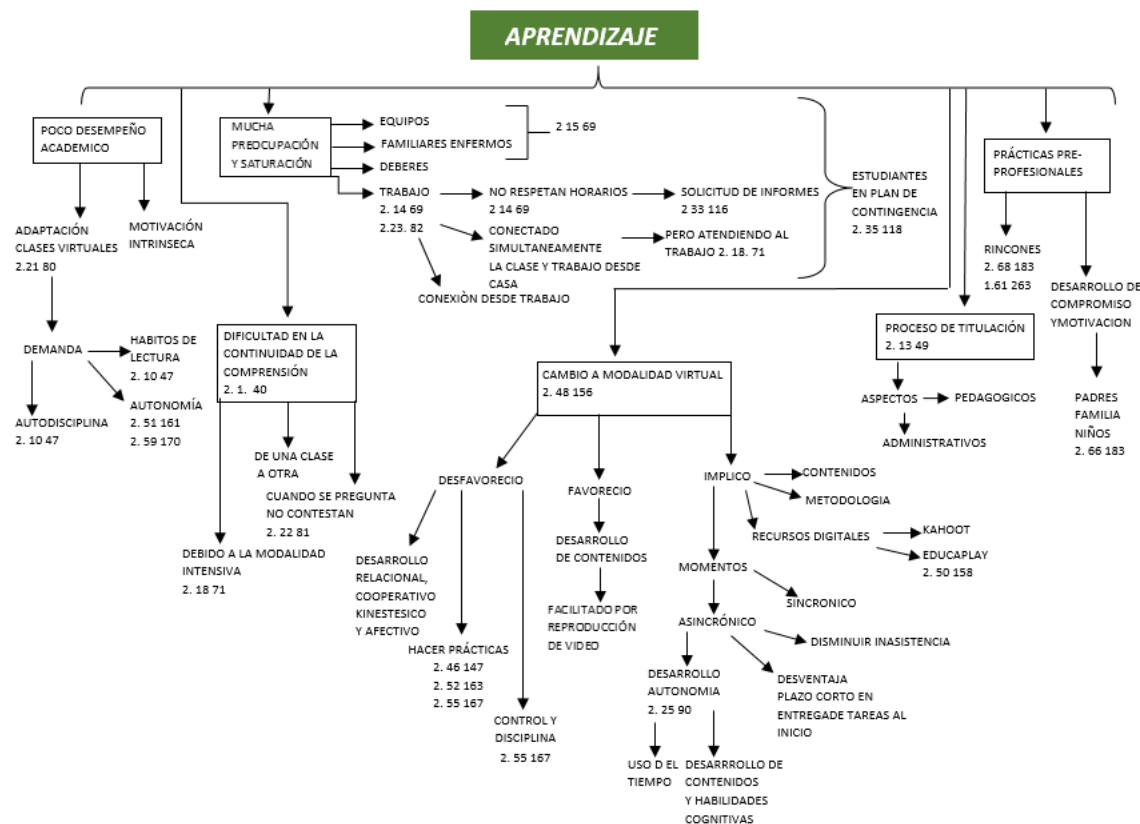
APRENDIZAJE

POCO DESEMPEÑO ACADEMICO

ADAPTACIÓN CLASES VIRTUALES 2.21 80

MOTIVACIÓN INTRINSECA

DEMANDA

HABITOS DE LECTURA 2. 10 47

AUTONOMÍA 2. 51 161 2. 59 170

AUTODISCIPLINA 2. 10 47

MUCHA PREDCUPACIÓN Y SATURACIÓN

EQUIPOS

FAMILIARES ENFERMOS

DEBERES

2 15 69

TRABAJO 2. 14 69 2.23. 82

NO RESPETAN HORARIOS 2 14 69

SOLICITUD DE INFORMES 2 33 116

CONECTADO SIMULTANEAMENTE LA CLASE Y TRABAJO DESDE CASA

PERO ATENDIENDO AL TRABAJO 2. 18. 71

CONEXIÒN DESDE TRABAJO

ESTUDIANTES EN PLAN DE CONTINGENCIA 2. 35 118

DIFICULTAD EN LA CONTINUIDAD DE LA COMPRENSIÓN 2. 1. 40

DE UNA CLASE A OTRA

CUANDO SE PREGUNTA NO CONTESTAN 2. 22 81

DEBIDO A LA MODALIDAD INTENSIVA 2. 18 71

CAMBIO A MODALIDAD VIRTUAL 2. 48 156

DESFAVORECIO

DESARROLLO RELACIONAL, COOPERATIVO KINESTESICO Y AFECTIVO

HACER PRÁCTICAS 2. 46 147 2. 52 163 2. 55 167

CONTROL Y DISCIPLINA 2. 55 167

FAVORECIO

DESARROLLO DE CONTENIDOS

FACILITADO POR REPRODUCCIÒN DE VIDEO

IMPLICO

CONTENIDOS

METODOLOGIA

RECURSOS DIGITALES

KAHOOT

EDUCAPLAY 2. 50 158

MOMENTOS

SINCRONICO

ASINCRÓNICO

DISMINUIR INASISTENCIA

DESARROLLO AUTONOMIA 2. 25 90

DESVENTAJA PLAZO CORTO EN ENTREGADE TAREAS AL INICIO

USO D EL TIEMPO

DESARROLLO DE CONTENIDOS Y HABILIDADES COGNITIVAS

PROCESO DE TITULACIÓN 2. 13 49

ASPECTOS

PEDAGOGICOS

ADMINISTRATIVOS

PRÁCTICAS PRE-PROFESIONALES

RINCONES 2. 68 183 1.61 263

DESARROLLO DE COMPROMISO YMOTIVACION

PADRES FAMILIA NIÑOS 2. 66 183